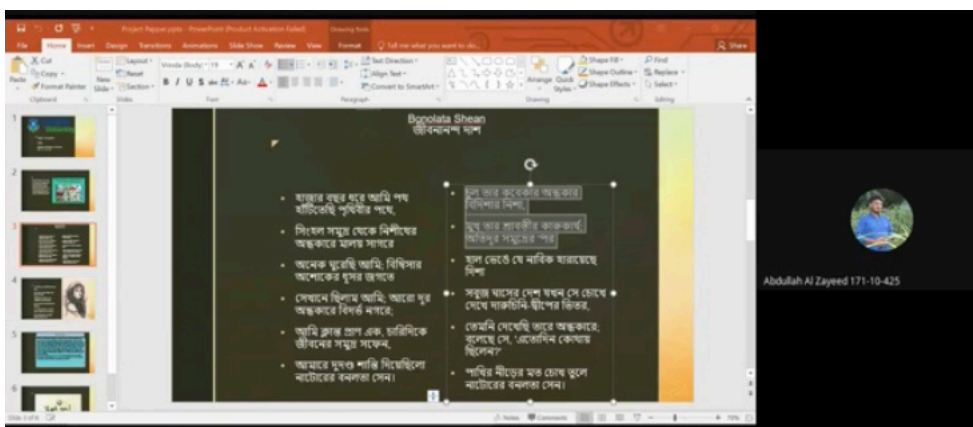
Project Pepper.pptx - PowerPoint (Product Activation Failed)

File Home Insert Design Transitions Animations Slide Show Review View Format Tell me what you want to do... Share

Cut Copy Format Painter Paste Clipboard New Slide Layout Reset Section Slides Font Paragraph Text Direction Align Text Convert to SmartArt Drawing Arrange Quick Styles Shape Fill Shape Outline Shape Effects Find Replace Select Editing

Bonolata Shean
জীবনানন্দ দাশ

হাজার বছর ধরে আমি পথ হাঁটিতেছি পৃথিবীর পথে,

সিংহল সমুদ্র থেকে নিশীথের অন্ধকারে মালয় সাগরে

অনেক ঘুরেছি আমি; বিম্বিসার অশোকের ধূসর জগতে

সেখানে ছিলাম আমি; আরো দূর অন্ধকারে বিদর্ভ নগরে;

আমি ক্লান্ত প্রাণ এক, চারিদিকে জীবনের সমুদ্র সফেন,

আমারে দুদণ্ড শান্তি দিয়েছিলো নাটোরের বনলতা সেন।

চুল তার কবেকার অন্ধকার বিদিশার নিশা,

মুখ তার শ্রাবস্তীর কারুকার্য; অতিদূর সমুদ্রের 'পর

হাল ভেঙে যে নাবিক হারায়েছে দিশা

সবুজ ঘাসের দেশ যখন সে চোখে দেখে দারুচিনি-দ্বীপের ভিতর,

তেমনি দেখেছি তারে অন্ধকারে; বলেছে সে, 'এতোদিন কোথায় ছিলেন?'

পাখির নীড়ের মত চোখ তুলে নাটোরের বনলতা সেন।

Abdullah Al Zayeed 171-10-425

Notes Comments